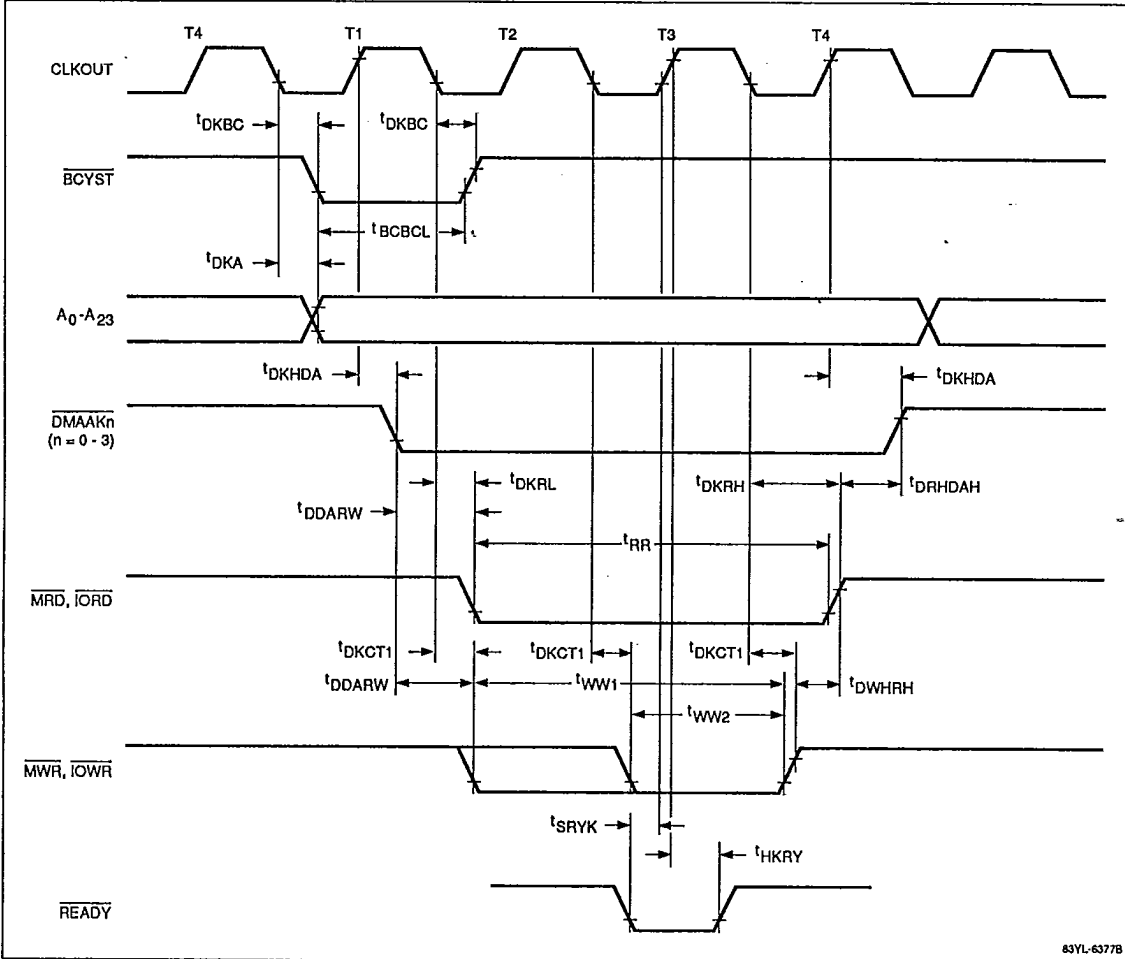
T4 T1 T2 T3 T4

CLKOUT

$t_{DKBC}$ $t_{DKBC}$

$\overline{BCYST}$

$t_{BCBCL}$

$t_{DKA}$

$A_0$-$A_{23}$

$t_{DKHDA}$ $t_{DKHDA}$

$\overline{DMAAKn}$ (n = 0 - 3)

$t_{DKRL}$ $t_{DKRH}$ $t_{DRHDAH}$

$t_{DDARW}$

$t_{RR}$

$\overline{MRD}$, $\overline{IORD}$

$t_{DKCT1}$ $t_{DKCT1}$ $t_{DKCT1}$

$t_{DDARW}$ $t_{WW1}$ $t_{DWHRH}$

$t_{WW2}$

$\overline{MWR}$, $\overline{IOWR}$

$t_{SRYK}$

$t_{HKRY}$

$\overline{READY}$

83YL-6377B